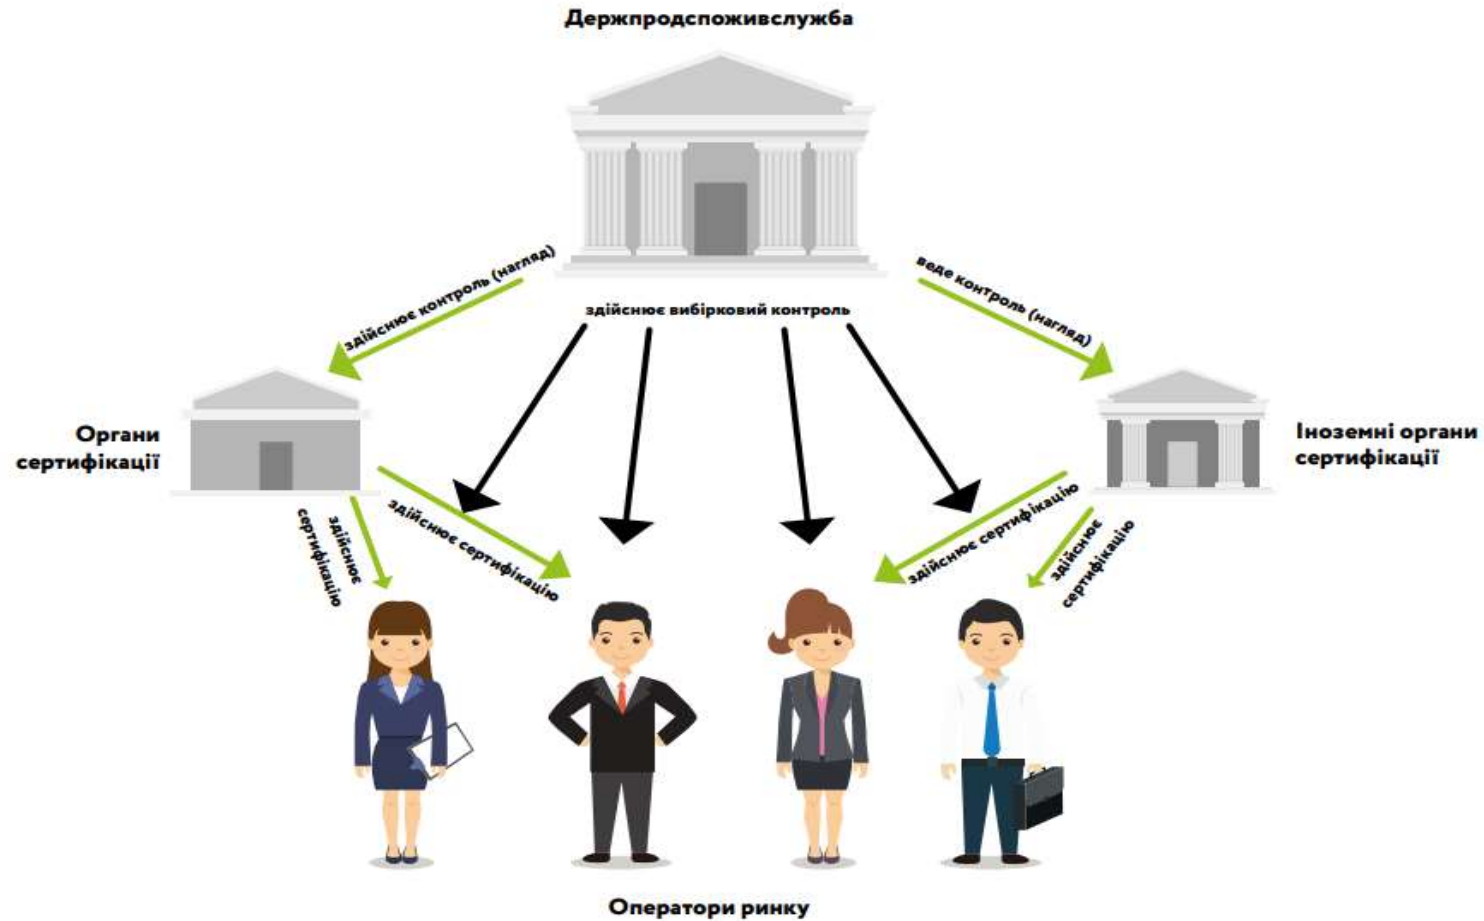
Держпродспоживслужба

здійснює контроль (нагляд)

здійснює вибірковий контроль

веде контроль (нагляд)

Органи сертифікації

Іноземні органи сертифікації

здійснює сертифікацію

здійснює сертифікацію

здійснює сертифікацію

здійснює сертифікацію

Оператори ринку